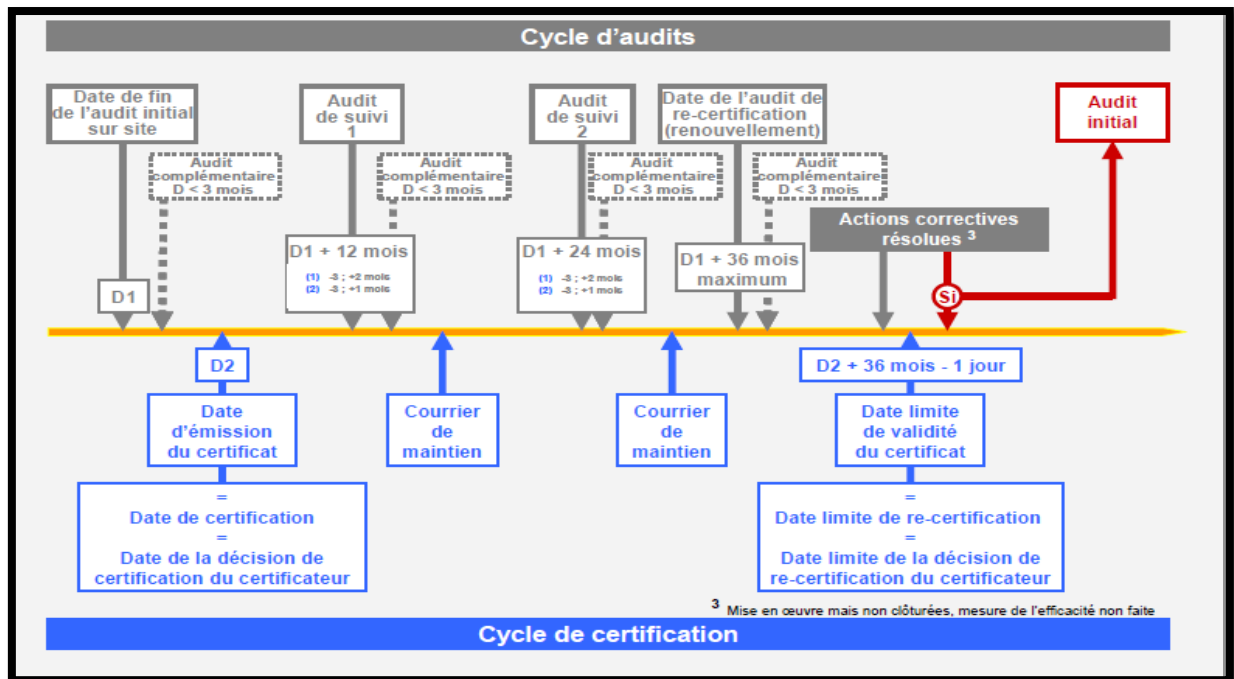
Cycle d'audits

Date de fin de l'audit initial sur site

Audit complémentaire D < 3 mois

D1

Audit de suivi 1

Audit complémentaire D < 3 mois

D1 + 12 mois

(1) -3 ; +2 mois
(2) -3 ; +1 mois

Audit de suivi 2

Audit complémentaire D < 3 mois

D1 + 24 mois

(1) -3 ; +2 mois
(2) -3 ; +1 mois

Date de l'audit de re-certification (renouvellement)

Audit complémentaire D < 3 mois

D1 + 36 mois maximum

Actions correctives résolues $^3$

Si

Audit initial

D2

Date d'émission du certificat

=
Date de certification
=
Date de la décision de certification du certificateur

Courrier de maintien

Courrier de maintien

D2 + 36 mois - 1 jour

Date limite de validité du certificat

=
Date limite de re-certification
=
Date limite de la décision de re-certification du certificateur

$^3$ Mise en œuvre mais non clôturées, mesure de l'efficacité non faite

Cycle de certification